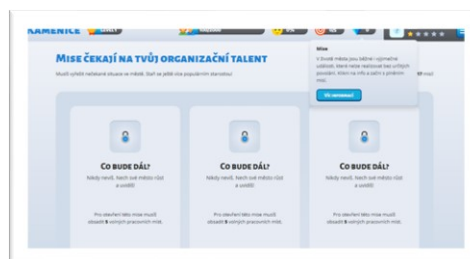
KAMENICE

MISE ČEKAJÍ NA TVŮJ ORGANIZAČNÍ TALENT

Musíš vyřešit nečekané situace ve městě. Staň se ještě více populárním starostou! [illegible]

Mise

V životě města jsou běžné i výjimečné události, které nelze realizovat bez určitých povolení. Klikni na info a zajisti s předstihem mise.

Víc informací

CO BUDE DÁL?

Nikdy nevíš. Nech své město růst a uvidíš.

Pro otevření této mise musíš obsadit 5 volných pracovních míst.

CO BUDE DÁL?

Nikdy nevíš. Nech své město růst a uvidíš.

Pro otevření této mise musíš obsadit 5 volných pracovních míst.

CO BUDE DÁL?

Nikdy nevíš. Nech své město růst a uvidíš.

Pro otevření této mise musíš obsadit 5 volných pracovních míst.